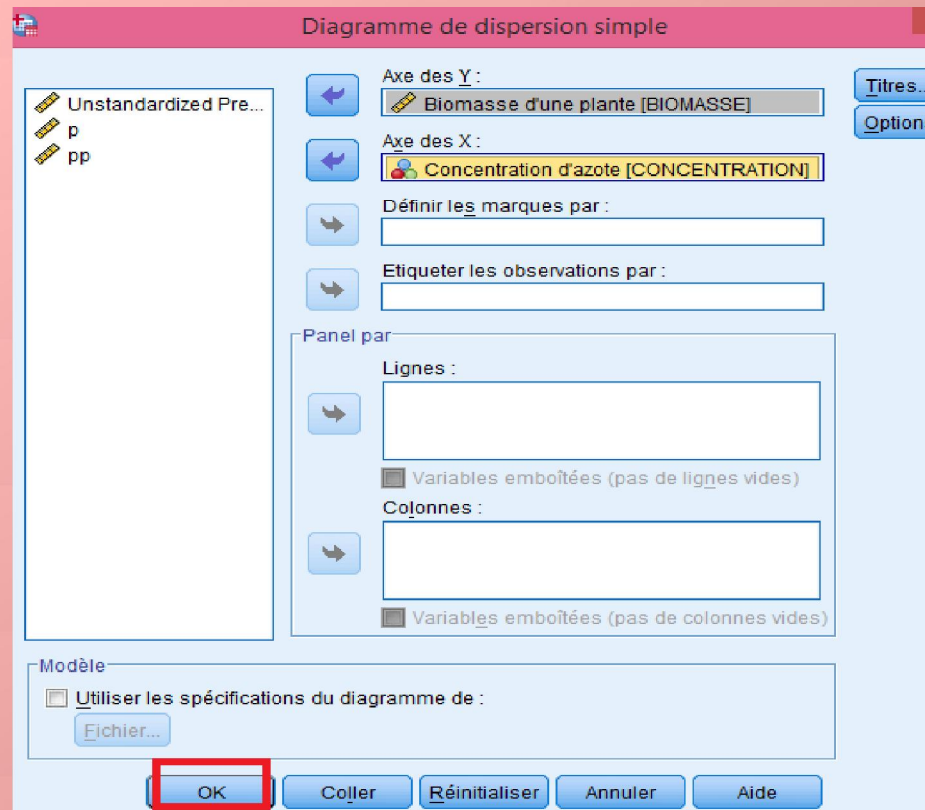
Diagramme de dispersion simple

Unstandardized Pre...
p
pp

Axe des Y :
Biomasse d'une plante [BIOMASSE]

Axe des X :
Concentration d'azote [CONCENTRATION]

Définir les marques par :

Etiqueter les observations par :

Panel par

Lignes :

Variables emboîtées (pas de lignes vides)

Colonnes :

Variables emboîtées (pas de colonnes vides)

Titres...
Option

Modèle

Utiliser les spécifications du diagramme de :

Fichier...

OK
Coller
Réinitialiser
Annuler
Aide